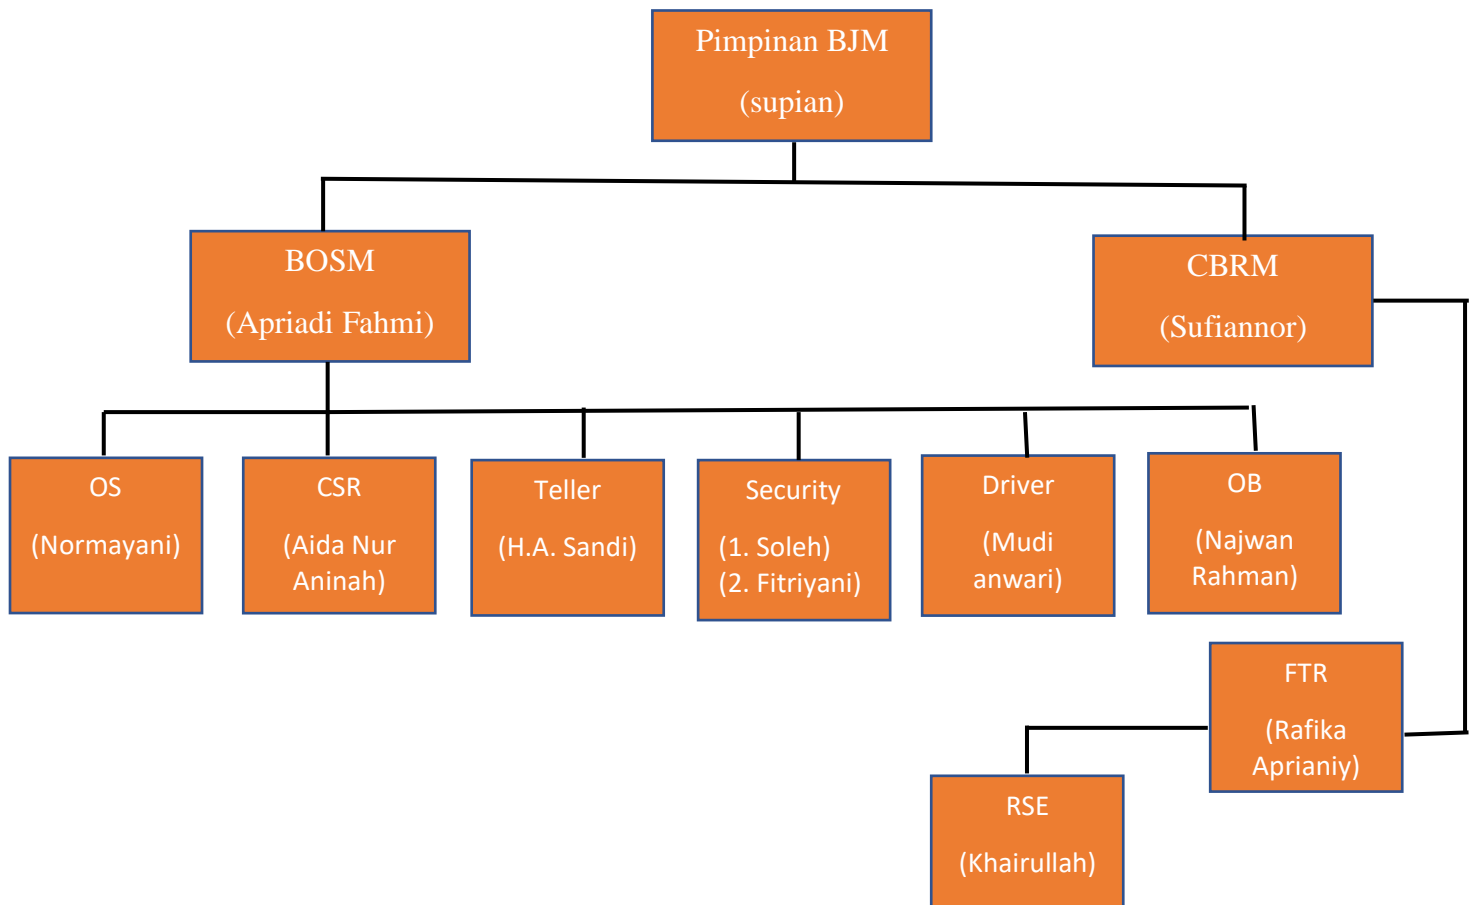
Pimpinan BJM

(supian)

BOSM

(Apriadi Fahmi)

CBRM

(Sufiannor)

OS

(Normayani)

CSR

(Aida Nur Aninah)

Teller

(H.A. Sandi)

Security

(1. Soleh)
(2. Fitriyani)

Driver

(Mudi anwari)

OB

(Najwan Rahman)

FTR

(Rafika Aprianiy)

RSE

(Khairullah)